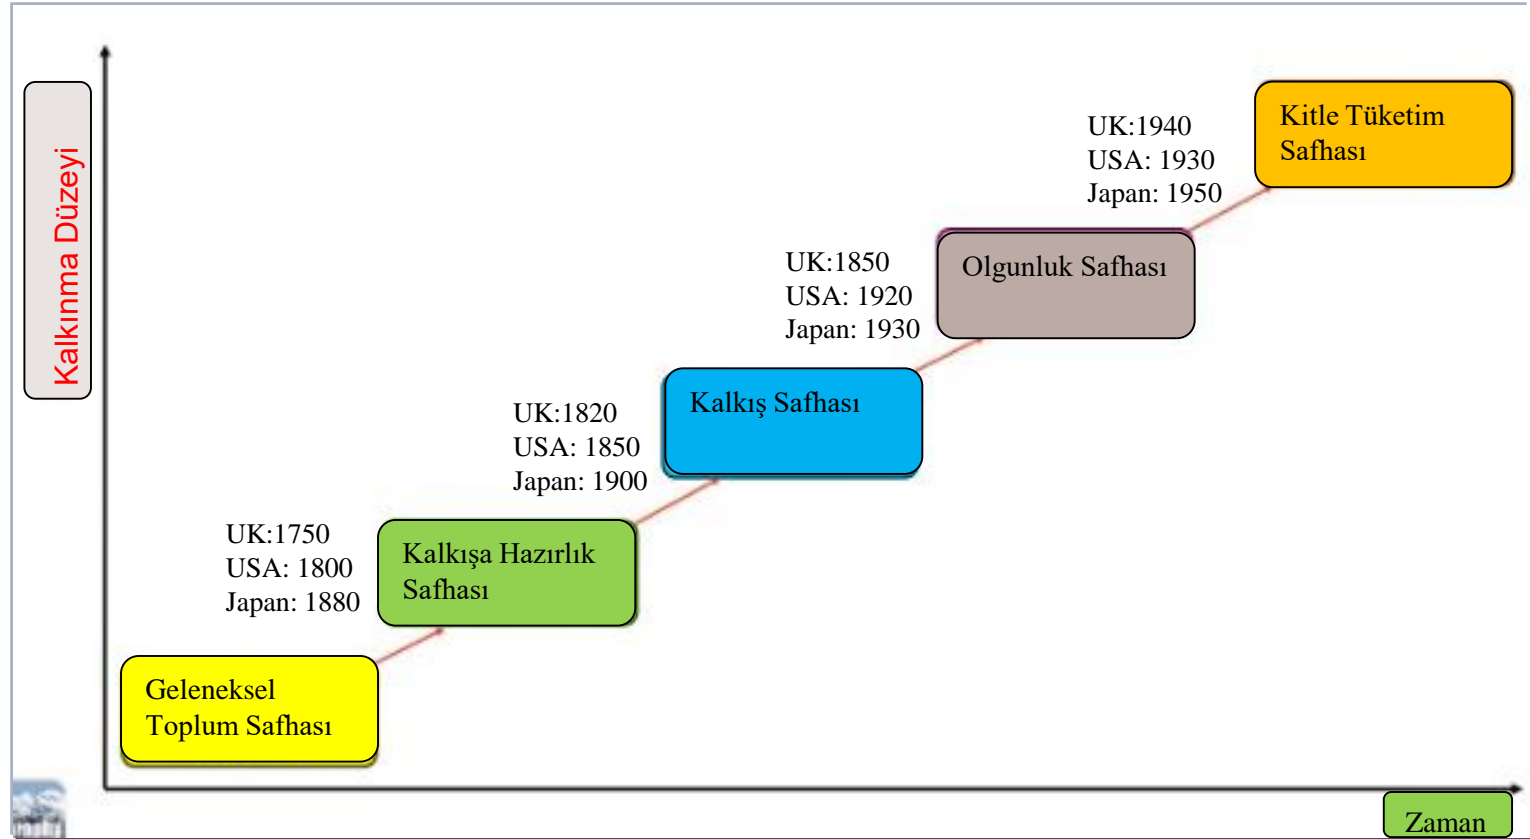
Kalkınma Düzeyi

UK:1940
USA: 1930
Japan: 1950

Kitle Tüketim Safhası

UK:1850
USA: 1920
Japan: 1930

Olgunluk Safhası

UK:1820
USA: 1850
Japan: 1900

Kalkış Safhası

UK:1750
USA: 1800
Japan: 1880

Kalkışa Hazırlık Safhası

Geleneksel Toplum Safhası

Zaman